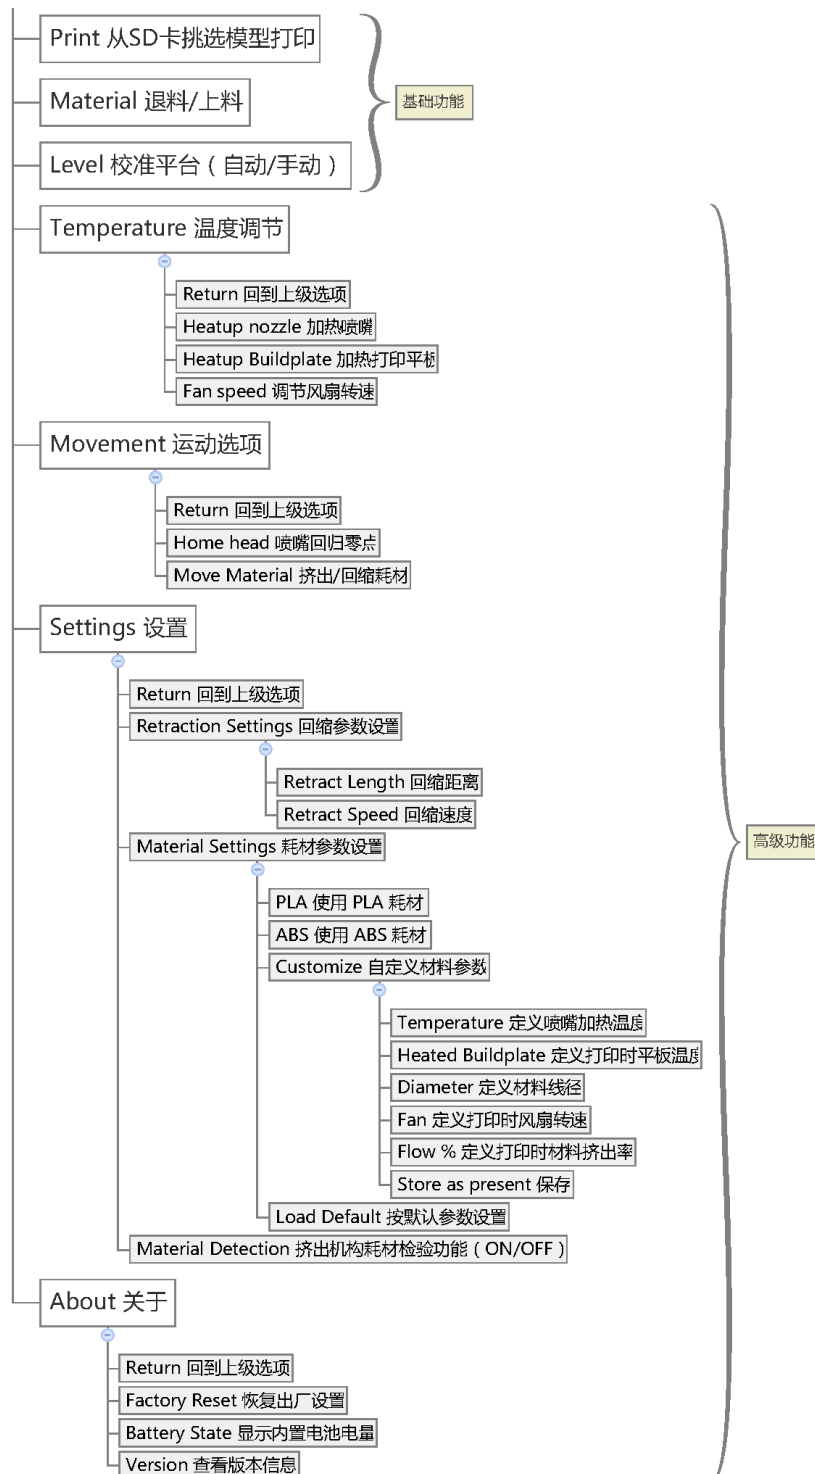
Print 从SD卡挑选模型打印

Material 退料/上料

Level 校准平台（自动/手动）

基础功能

Temperature 温度调节

Return 回到上级选项

Heatup nozzle 加热喷嘴

Heatup Buildplate 加热打印平板

Fan speed 调节风扇转速

Movement 运动选项

Return 回到上级选项

Home head 喷嘴回归零点

Move Material 挤出/回缩耗材

Settings 设置

Return 回到上级选项

Retraction Settings 回缩参数设置

Retract Length 回缩距离

Retract Speed 回缩速度

Material Settings 耗材参数设置

PLA 使用 PLA 耗材

ABS 使用 ABS 耗材

Customize 自定义材料参数

Temperature 定义喷嘴加热温度

Heated Buildplate 定义打印时平板温度

Diameter 定义材料线径

Fan 定义打印时风扇转速

Flow % 定义打印时材料挤出率

Store as present 保存

Load Default 按默认参数设置

Material Detection 挤出机构耗材检验功能（ON/OFF）

About 关于

Return 回到上级选项

Factory Reset 恢复出厂设置

Battery State 显示内置电池电量

Version 查看版本信息

高级功能